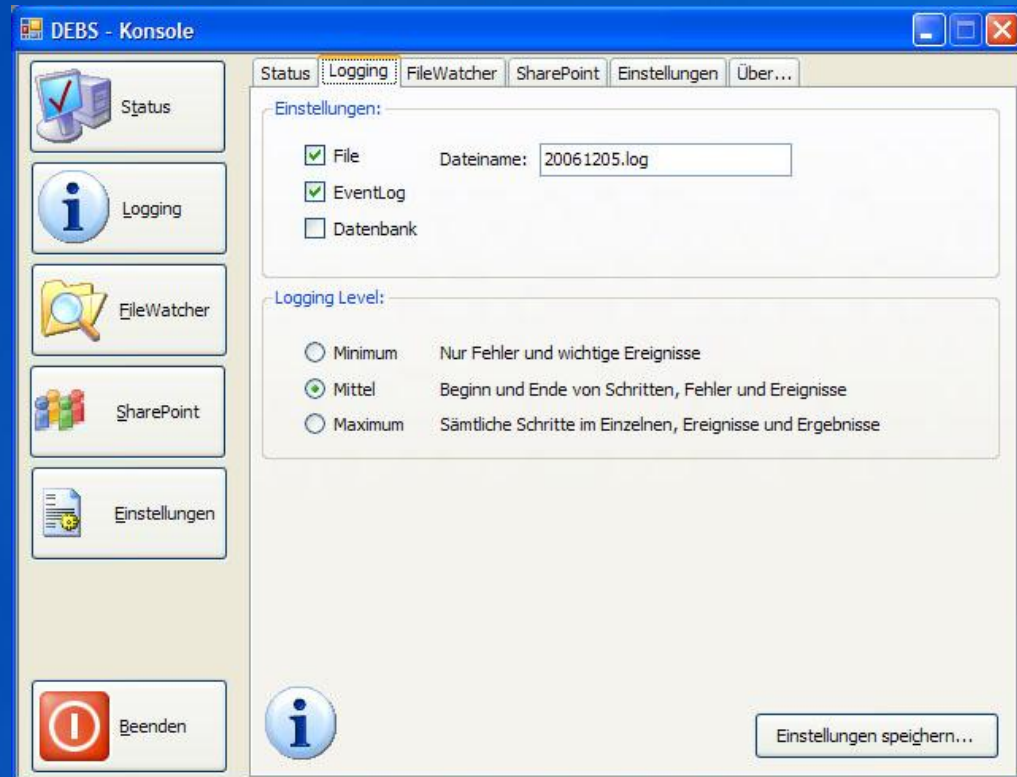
DEBS - Konsole

Status

Logging

FileWatcher

SharePoint

Einstellungen

Beenden

Status | Logging | FileWatcher | SharePoint | Einstellungen | Über...

Einstellungen:

File Dateiname: 20061205.log

EventLog

Datenbank

Logging Level:

Minimum Nur Fehler und wichtige Ereignisse

Mittel Beginn und Ende von Schritten, Fehler und Ereignisse

Maximum Sämtliche Schritte im Einzelnen, Ereignisse und Ergebnisse

Einstellungen speichern...